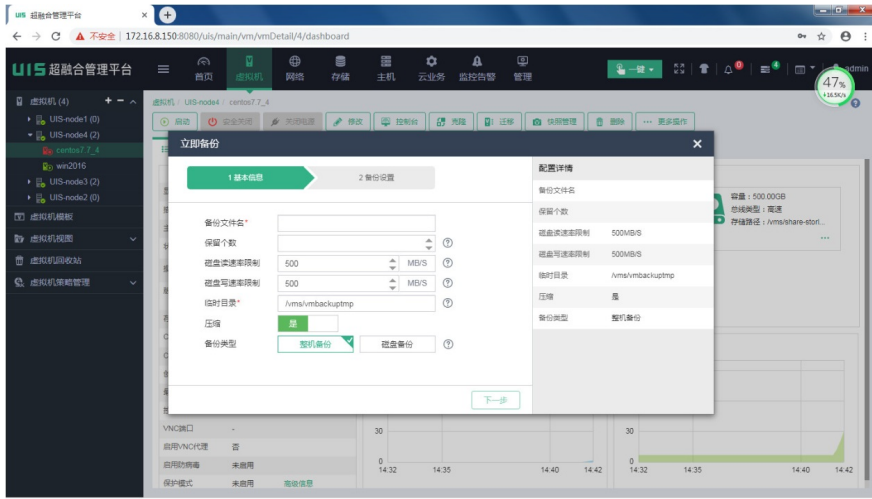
UIS 超融合管理平台 ×

← → C ▲ 不安全 | 172.16.8.150:8080/uis/main/vm/vmDetail/4/dashboard

UIS 超融合管理平台

首页 虚拟机 网络 存储 主机 云业务 监控告警 管理

一键 admin

47%
↑16.5K/s

虚拟机 (4)
UIS-node1 (0)
UIS-node4 (2)
centos7.7_4
win2016
UIS-node3 (2)
UIS-node2 (0)
虚拟机模板
虚拟机视图
虚拟机回收站
虚拟机策略管理

虚拟机 / UIS-node4 / centos7.7_4

启动 安全关闭 关闭电源 修改 控制台 克隆 迁移 快照管理 删除 更多操作

立即备份 ×

1 基本信息 2 备份设置

备份文件名*
保留个数
磁盘读速率限制 500 MB/S
磁盘写速率限制 500 MB/S
临时目录* /vms/vmbackuptmp
压缩 是
备份类型 整机备份 磁盘备份

下一步

配置详情

| 备份文件名 | |
|---|---|
| 保留个数 | |
| 磁盘读速率限制 | 500MB/S |
| 磁盘写速率限制 | 500MB/S |
| 临时目录 | /vms/vmbackuptmp |
| 压缩 | 是 |
| 备份类型 | 整机备份 |

容量：500.00GB
总线类型：高速
存储路径：/vms/share-stor...

VNC端口 -
启用VNC代理 否
启用防病毒 未启用
保护模式 未启用 高级信息

30
0
14:32 14:35 14:40 14:42

30
0
14:32 14:35 14:40 14:42